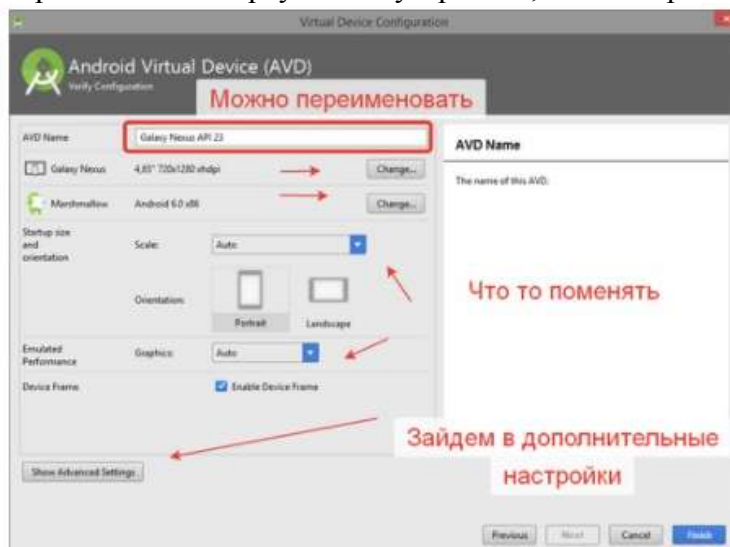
Virtual Device Configuration

Android Virtual Device (AVD)
Verify Configuration

Можно переименовать

AVD Name
Galaxy Nexus API 23

Galaxy Nexus
4,65" 720x1280 xhdpi
Change...

Marshmallow
Android 6.0 x86
Change...

Startup size and orientation
Scale:
Auto

Orientation:
Portrait
Landscape

Emulated Performance
Graphics:
Auto

Device Frame
Enable Device Frame

Show Advanced Settings

AVD Name

The name of this AVD.

Что то поменять

Зайдем в дополнительные настройки

Previous
Next
Cancel
Finish